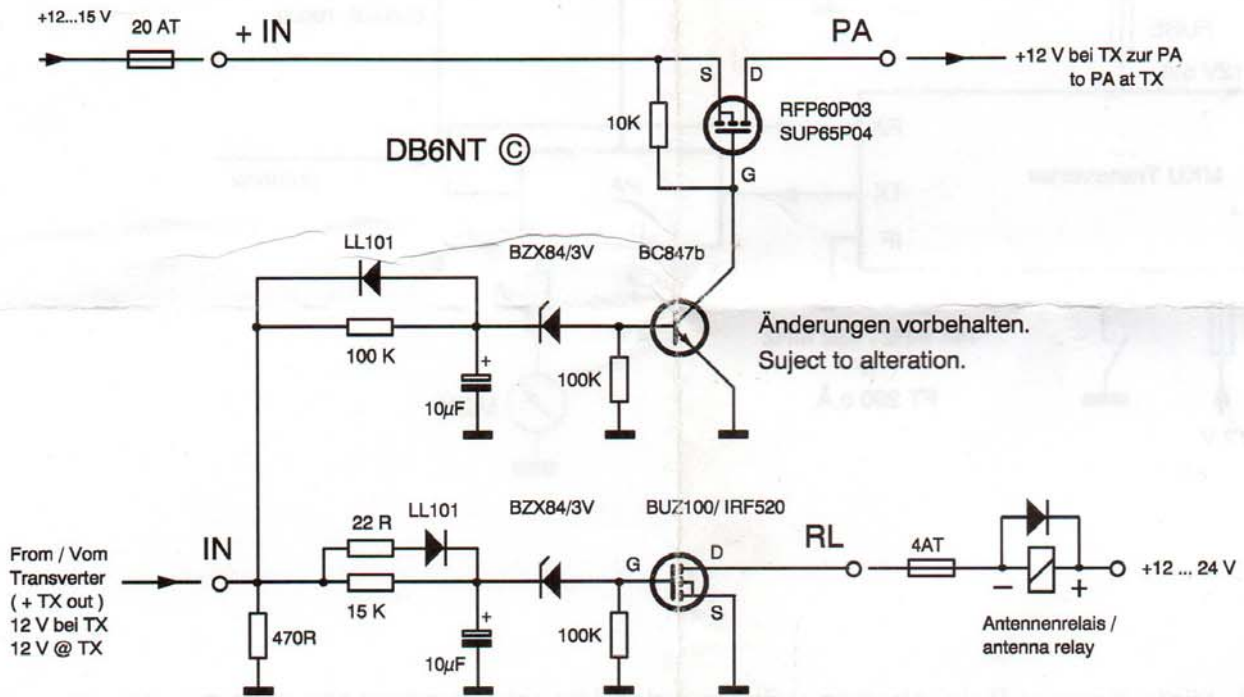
+12...15 V
20 AT
+ IN
PA
+12 V bei TX zur PA
to PA at TX
S
D
10K
RFP60P03
SUP65P04
DB6NT ©
G
LL101
BZX84/3V
BC847b
100 K
+
10$\mu$F
100K
Änderungen vorbehalten.
Suject to alteration.
LL101
BZX84/3V
BUZ100/ IRF520
22 R
IN
G
D
RL
4AT
From / Vom
Transverter
( + TX out )
12 V bei TX
12 V @ TX
15 K
+
10$\mu$F
100K
S
470R
–
+
+12 ... 24 V
Antennenrelais /
antenna relay